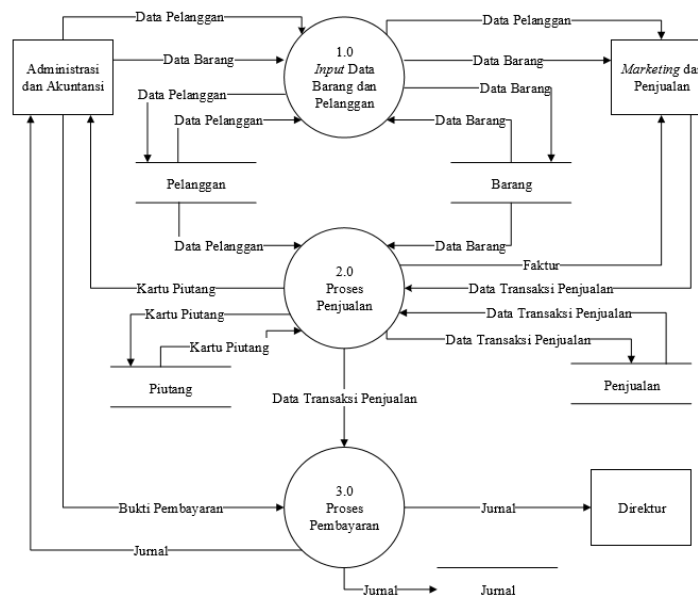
Administrasi dan Akuntansi

Data Pelanggan

Data Barang

Data Pelanggan

Data Pelanggan

1.0
*Input* Data Barang dan Pelanggan

Data Pelanggan

Data Barang

Data Barang

Data Barang

*Marketing* das Penjualan

Pelanggan

Barang

Data Pelanggan

Data Barang

2.0
Proses Penjualan

Faktur

Kartu Piutang

Data Transaksi Penjualan

Kartu Piutang

Data Transaksi Penjualan

Kartu Piutang

Data Transaksi Penjualan

Piutang

Penjualan

Data Transaksi Penjualan

Bukti Pembayaran

3.0
Proses Pembayaran

Jurnal

Direktur

Jurnal

Jurnal

Jurnal